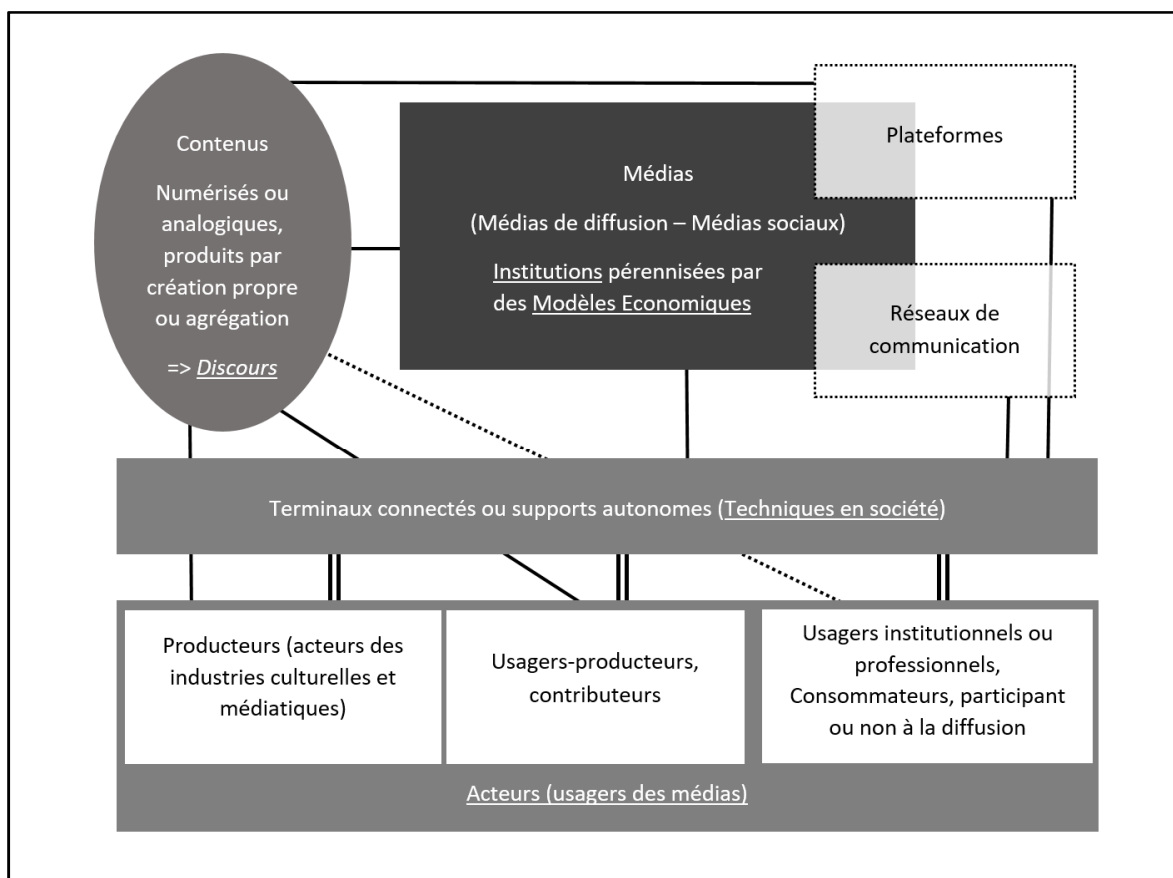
Contenus

Numérisés ou analogiques, produits par création propre ou agrégation

=> Discours

Médias

(Médias de diffusion – Médias sociaux)

Institutions pérennisées par des Modèles Economiques

Plateformes

Réseaux de communication

Terminaux connectés ou supports autonomes (Techniques en société)

Producteurs (acteurs des industries culturelles et médiatiques)

Usagers-producteurs, contributeurs

Usagers institutionnels ou professionnels, Consommateurs, participant ou non à la diffusion

Acteurs (usagers des médias)